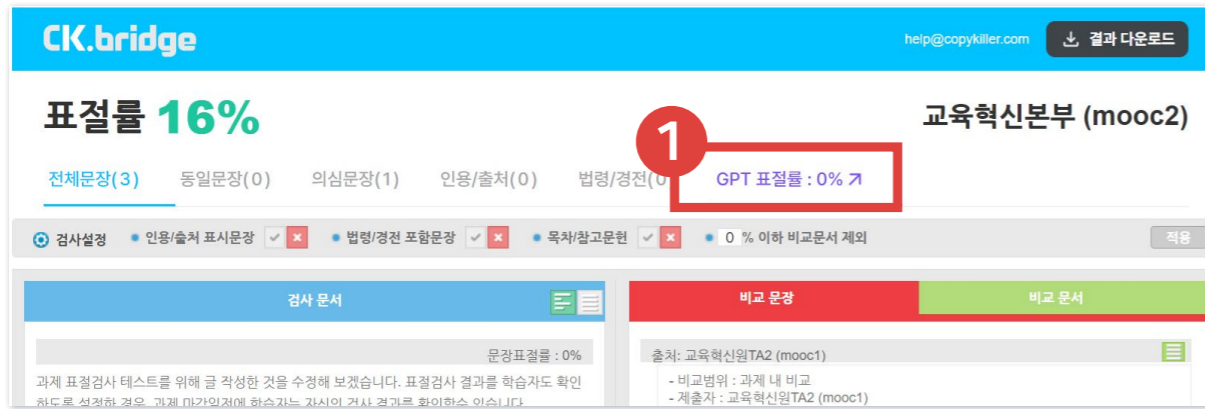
CK.bridge

help@copykiller.com

결과 다운로드

표절률 16%

교육혁신본부 (mooc2)

1

전체문장(3) 동일문장(0) 의심문장(1) 인용/출처(0) 법령/경전(0

GPT 표절률 : 0%

검사설정 인용/출처 표시문장 법령/경전 포함문장 목차/참고문헌 0 % 이하 비교문서 제외 적용

검사 문서

문장표절률 : 0%

과제 표절검사 테스트를 위해 글 작성한 것을 수정해 보겠습니다. 표절검사 결과를 학습자도 확인 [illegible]

비교 문장 비교 문서

출처: 교육혁신원TA2 (mooc1)

- 비교범위 : 과제 내 비교
- 제출자 : 교육혁신원TA2 (mooc1)